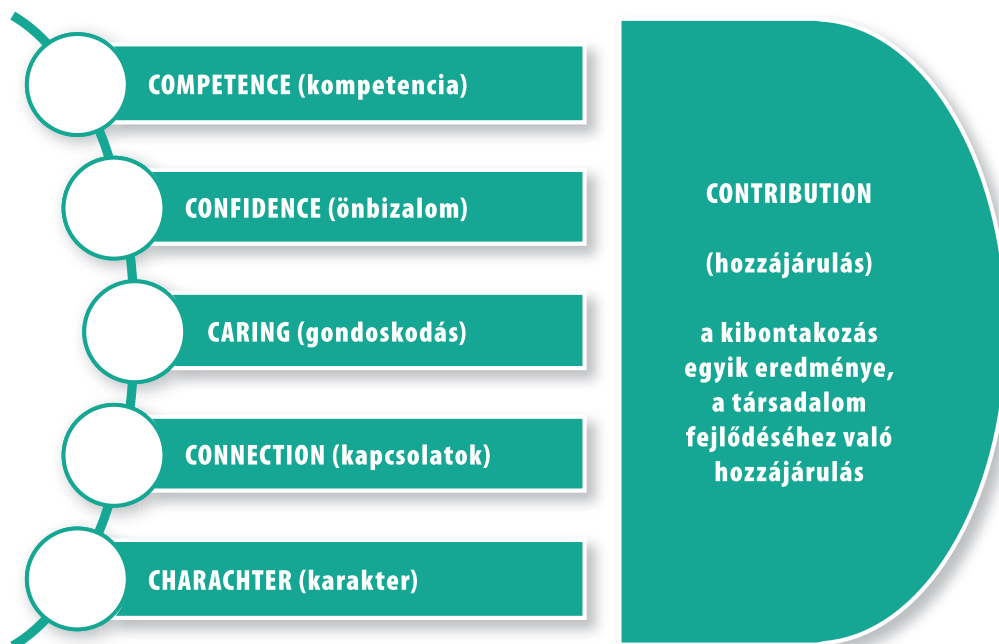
COMPETENCE (kompetencia)

CONFIDENCE (önbizalom)

CARING (gondoskodás)

CONNECTION (kapcsolatok)

CHARACHTER (karakter)

CONTRIBUTION

(hozzájárulás)

a kibontakozás egyik eredménye, a társadalom fejlődéséhez való hozzájárulás